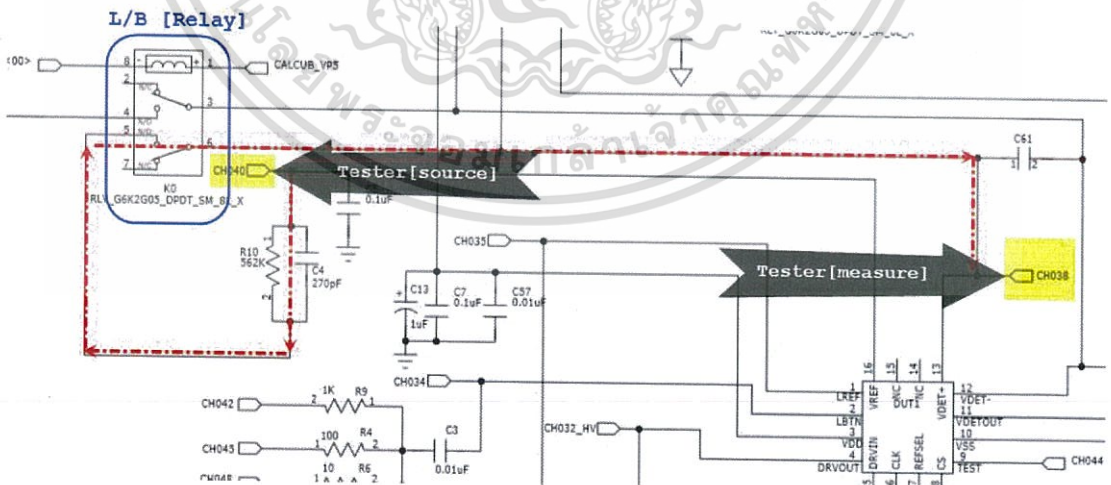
L/B [Relay]

:00>

CALCUB_VP5

8

1

2

3

4

5

6

7

K0

RLY_G6K2G05_DPDT_SM_8P_X

CH040

Tester[source]

0.1uF

R10

562K

C4

270pF

CH035

C13

1uF

C7

0.1uF

C57

0.01uF

Tester[measure]

CH038

C61

CH034

CH042

1K

R9

CH043

100

R4

C3

0.01uF

10

R6

CH032_HV

LREF

LBTN

VDD

DRVOUT

VREF

DRVIN

CLK

REFSEL

OUT1

NC

NC

VDET+

VDET-

VDETOUT

VSS

TEST

CS

16

15

14

13

12

11

10

9

1

2

3

4

CH044